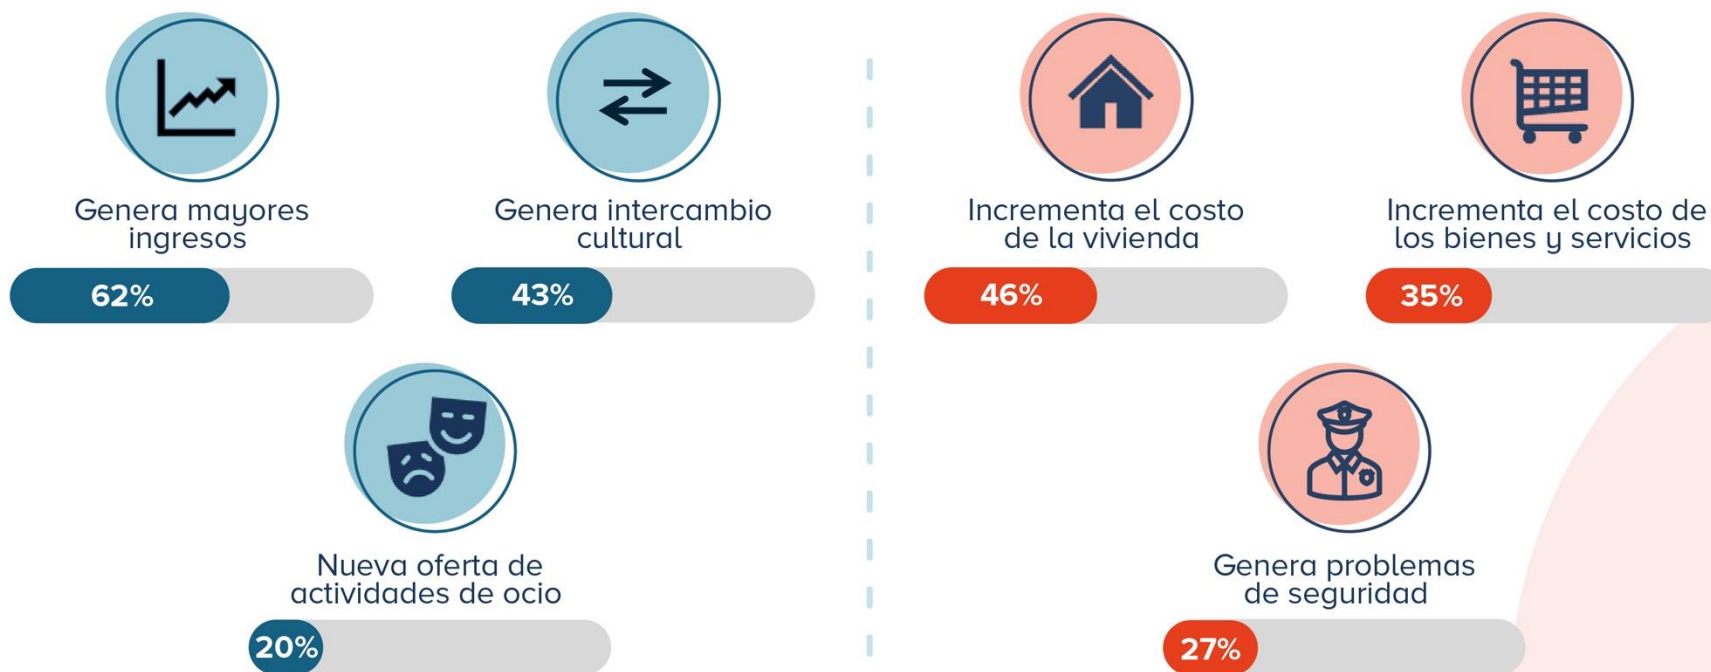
Genera mayores ingresos

62%

Genera intercambio cultural

43%

Nueva oferta de actividades de ocio

20%

Incrementa el costo de la vivienda

46%

Incrementa el costo de los bienes y servicios

35%

Genera problemas de seguridad

27%